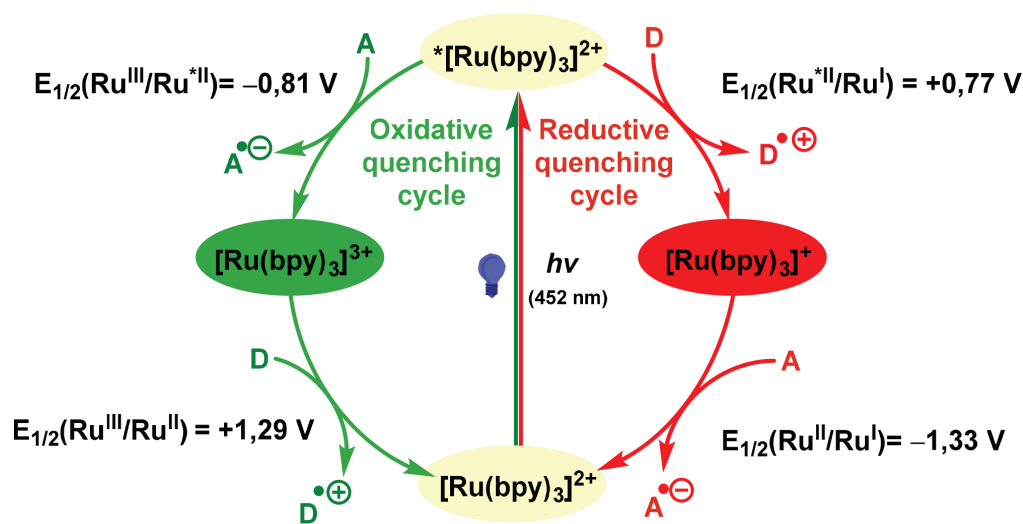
*[Ru(bpy)$_3$]$^{2+}$

A

D

$E_{1/2}$(Ru$^{III}$/Ru$^{*II}$)= –0,81 V

$E_{1/2}$(Ru$^{*II}$/Ru$^{I}$) = +0,77 V

A$^{\bullet\ominus}$

Oxidative quenching cycle

Reductive quenching cycle

D$^{\bullet\oplus}$

[Ru(bpy)$_3$]$^{3+}$

[Ru(bpy)$_3$]$^{+}$

*hv*

(452 nm)

D

A

$E_{1/2}$(Ru$^{III}$/Ru$^{II}$) = +1,29 V

$E_{1/2}$(Ru$^{II}$/Ru$^{I}$)= –1,33 V

D$^{\bullet\oplus}$

[Ru(bpy)$_3$]$^{2+}$

A$^{\bullet\ominus}$